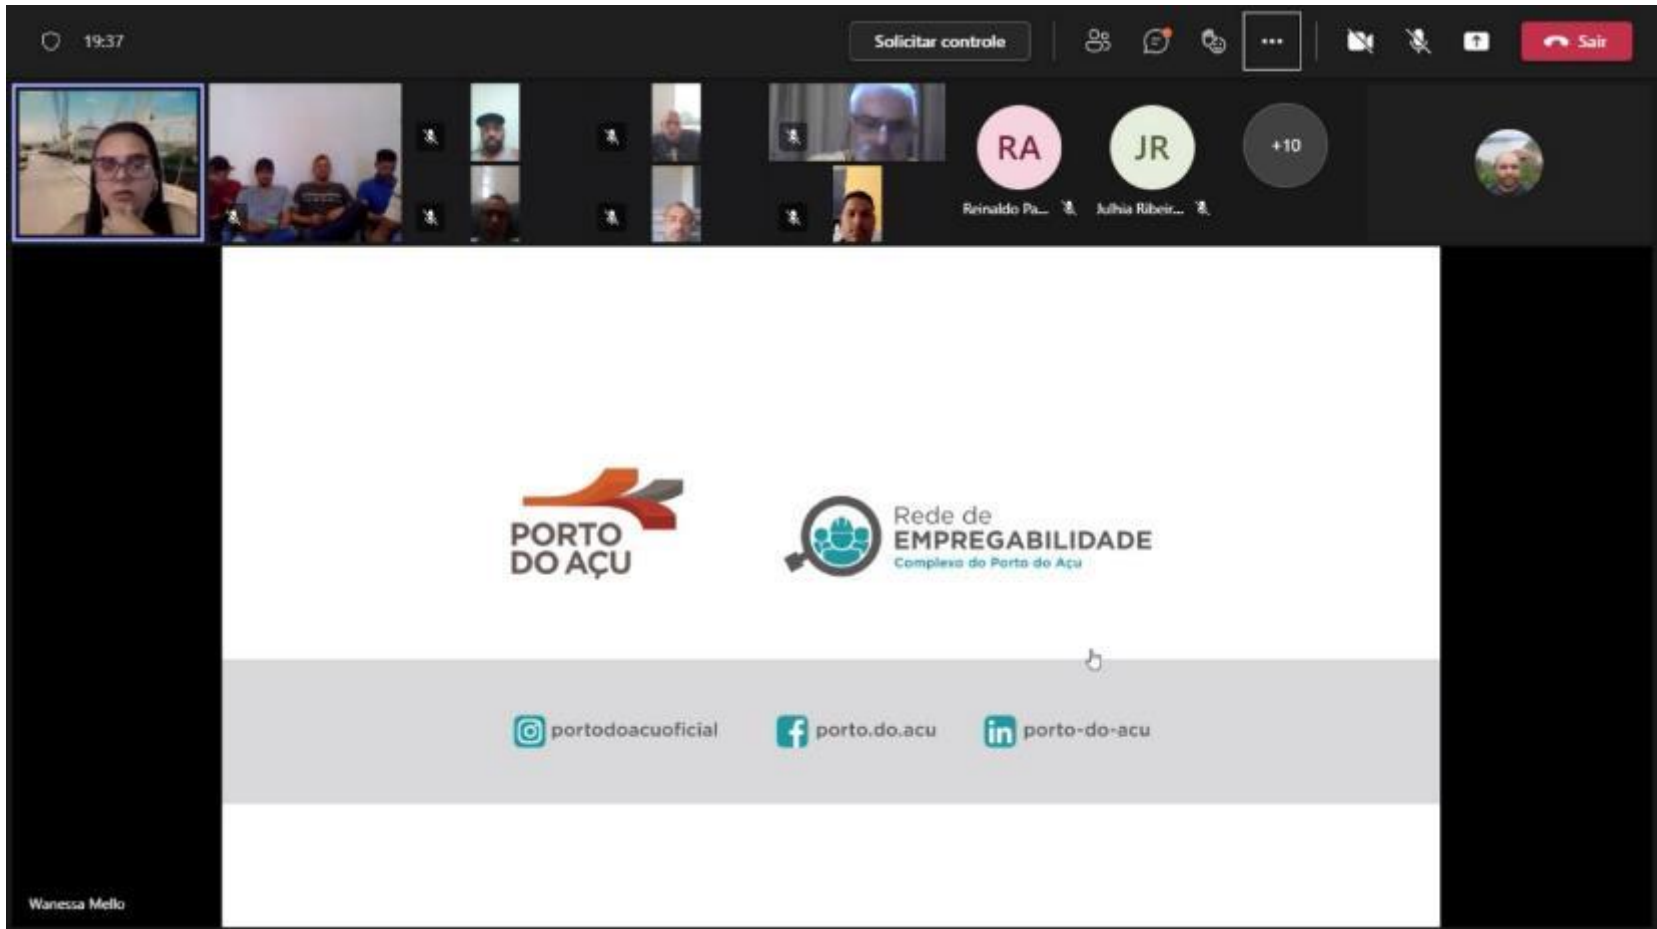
19:37

Solicitar controle

Sair

RA
Reinaldo Pa...

JR
Julhia Ribeir...

+10

PORTO DO AÇU

Rede de EMPREGABILIDADE
Complexo do Porto do Açu

portodoacuoficial

porto.do.acu

porto-do-acu

Wanessa Mello